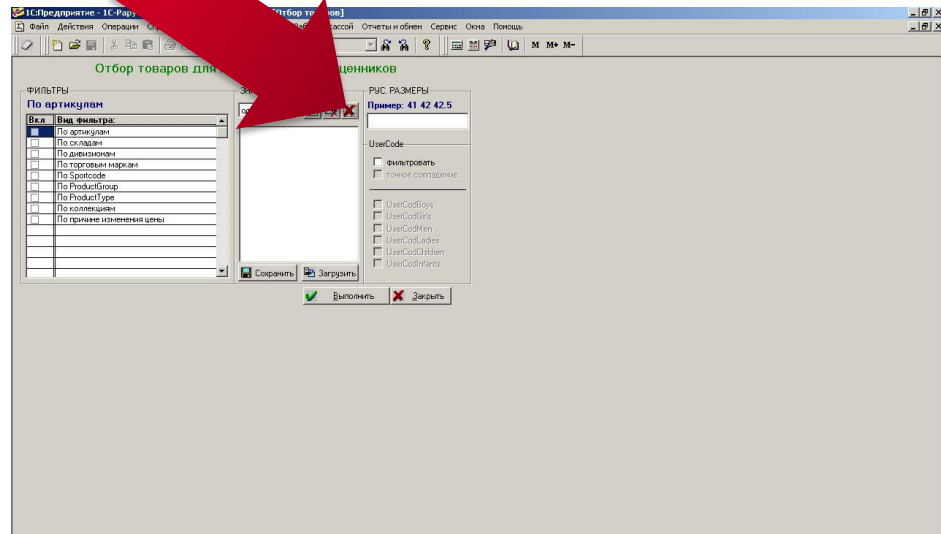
1С:Предприятие - 1С-Рару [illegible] [Отбор то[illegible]ов]

Файл Действия Операции Сп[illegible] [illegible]ассой Отчеты и обмен Сервис Окна Помощь

M M+ M-

Отбор товаров для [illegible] ценников

ФИЛЬТРЫ

По артикулам

| Вкл | Вид фильтра: |
|---|---|
| | По артикулам |
| | По складам |
| | По дивизионам |
| | По торговым маркам |
| | По Sportcode |
| | По ProductGroup |
| | По ProductType |
| | По коллекциям |
| | По причине изменения цены |

Зн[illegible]

Сохранить

Загрузить

РУС. РАЗМЕРЫ

Пример: 41 42 42.5

UserCode

фильтровать

точное совпадение

UserCodBoys

UserCodGirls

UserCodMen

UserCodLadies

UserCodChildren

UserCodInfants

Выполнить

Закрыть